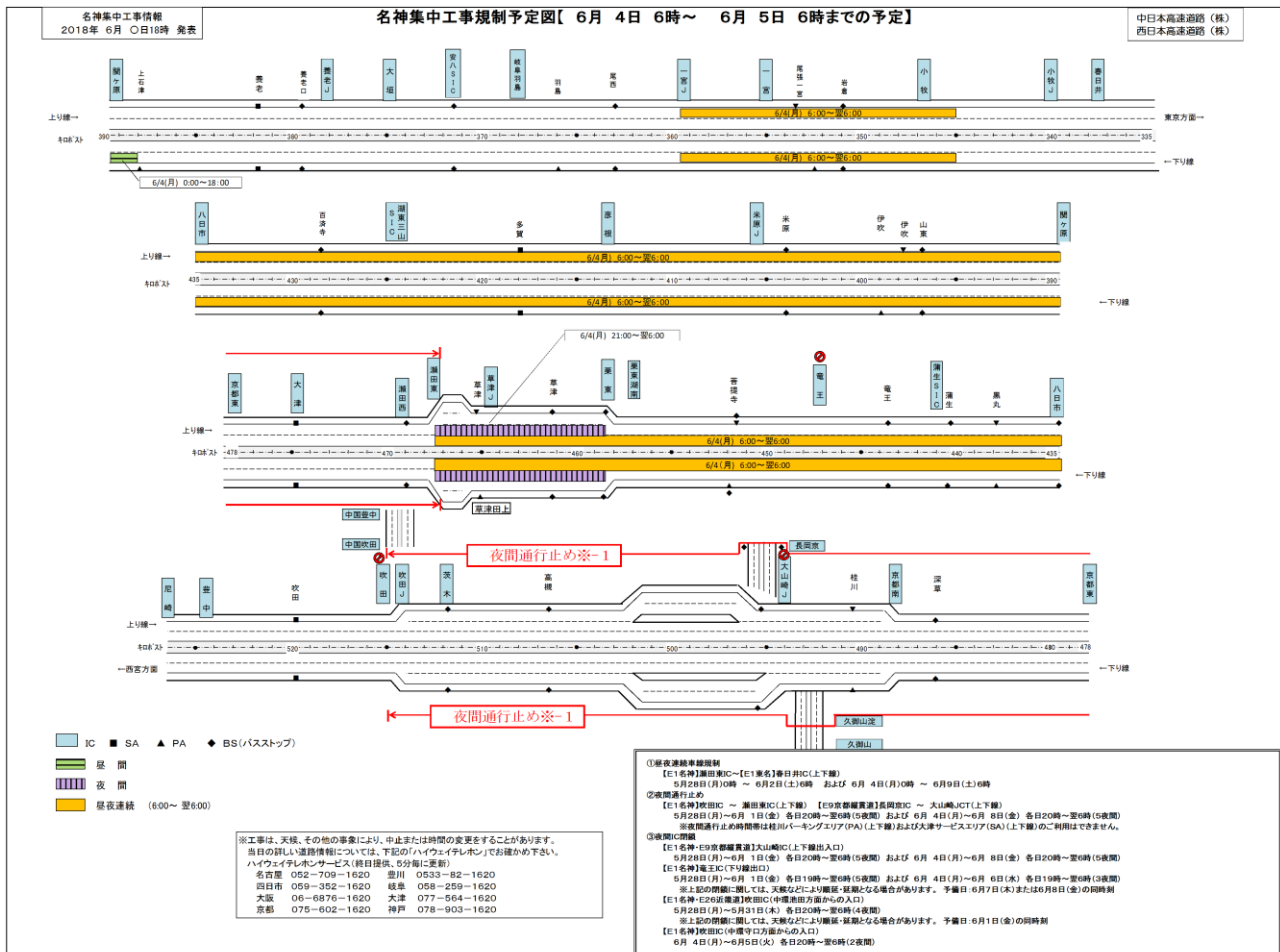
名神集中工事情報
2018年 6月 ○日18時 発表

名神集中工事規制予定図【 6月 4日 6時～ 6月 5日 6時までの予定】

中日本高速道路（株）
西日本高速道路（株）

関ヶ原 上石津 養老 養老口 養老J 大垣 安八SIC 岐阜羽島 羽島 尾西 一宮J 一宮 尾張一宮 岩倉 小牧 小牧J 春日井

上り線→ 東京方面→
キロポスト 390 380 370 360 350 340 335
6/4(月) 6:00～翌6:00
6/4(月) 6:00～翌6:00
←下り線
6/4(月) 0:00～18:00

八日市 西湖寺 湖東三山SIC 多賀 彦根 米原J 米原 伊吹 伊吹 山東 関ヶ原

上り線→
キロポスト 435 430 420 410 400 390
6/4(月) 6:00～翌6:00
6/4(月) 6:00～翌6:00
←下り線

6/4(月) 21:00～翌6:00

京都東 大津 瀬田西 瀬田東 草津 草津J 草津 栗東 栗東湖南 菩提寺 竜王 竜王 蒲生SIC 蒲生 黒丸 八日市

上り線→
キロポスト 478 470 460 450 440 435
6/4(月) 6:00～翌6:00
6/4(月) 6:00～翌6:00
←下り線
草津田上

中国豊中
中国吹田
夜間通行止め※－1
長岡京

尼崎 豊中 吹田 吹田 吹田J 茨木 高槻 大山崎J 桂川 京都南 深草 京都東

上り線→
キロポスト 520 510 500 490 480 478
←西宮方面 ←下り線

夜間通行止め※－1
久御山淀
久御山

IC ■ SA ▲ PA ◆ BS（バスストップ）
昼 間
夜 間
昼夜連続 （6:00～ 翌6:00）

※工事は、天候、その他の事象により、中止または時間の変更をすることがあります。
当日の詳しい道路情報については、下記の「ハイウェイテレホン」でお確かめ下さい。
ハイウェイテレホンサービス（終日提供、5分毎に更新）
名古屋 052－709－1620 豊川 0533－82－1620
四日市 059－352－1620 岐阜 058－259－1620
大阪 06－6876－1620 大津 077－564－1620
京都 075－602－1620 神戸 078－903－1620

①昼夜連続車線規制
【E1名神】瀬田東IC～【E1東名】春日井IC（上下線）
5月28日（月）0時 ～ 6月2日（土）6時 および 6月 4日（月）0時 ～ 6月9日（土）6時
②夜間通行止め
【E1名神】吹田IC ～ 瀬田東IC（上下線） 【E9京都縦貫道】長岡京IC ～ 大山崎JCT（上下線）
5月28日（月）～6月 1日（金） 各日20時～翌6時（5夜間） および 6月 4日（月）～6月 8日（金） 各日20時～翌6時（5夜間）
※夜間通行止め時間帯は桂川パーキングエリア（PA）（上下線）および大津サービスエリア（SA）（上下線）のご利用はできません。
③夜間IC閉鎖
【E1名神・E9京都縦貫道】大山崎IC（上下線出入口）
5月28日（月）～6月 1日（金） 各日20時～翌6時（5夜間） および 6月 4日（月）～6月 8日（金） 各日20時～翌6時（5夜間）
【E1名神】竜王IC（下り線出口）
5月28日（月）～6月 1日（金） 各日19時～翌6時（5夜間） および 6月 4日（月）～6月 6日（水） 各日19時～翌6時（3夜間）
※上記の閉鎖に関しては、天候などにより順延・延期となる場合があります。 予備日：6月7日（木）または6月8日（金）の同時刻
【E1名神・E26近畿道】吹田IC（中環池田方面からの入口）
5月28日（月）～5月31日（木） 各日20時～翌6時（4夜間）
※上記の閉鎖に関しては、天候などにより順延・延期となる場合があります。 予備日：6月1日（金）の同時刻
【E1名神】吹田IC（中環守口方面からの入口）
6月 4日（月）～6月5日（火） 各日20時～翌6時（2夜間）